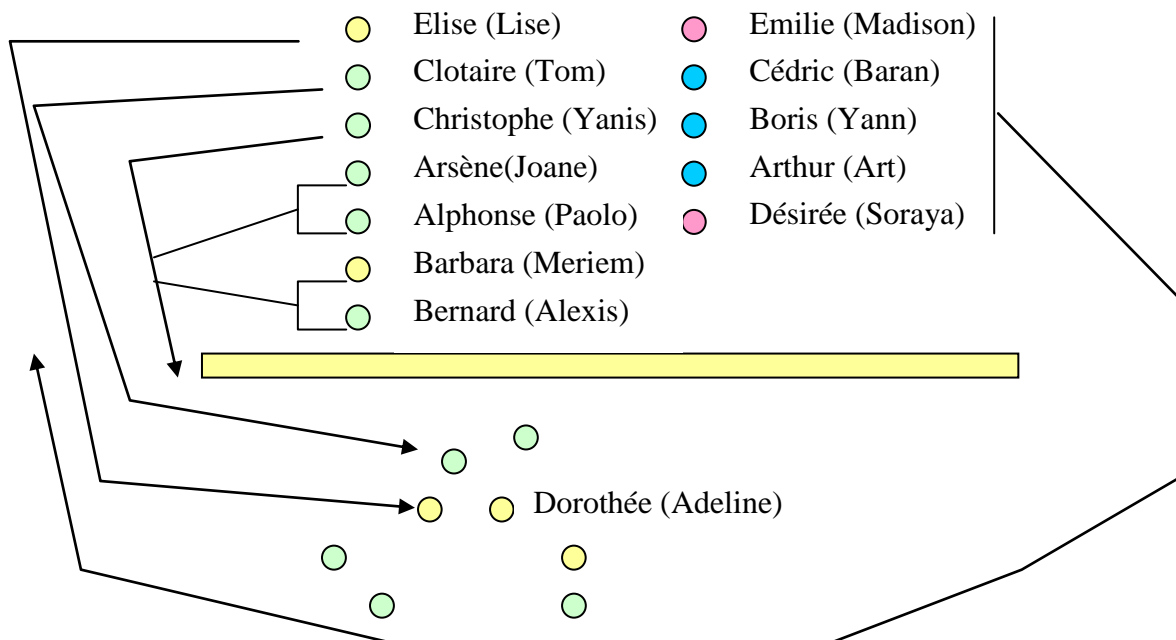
Elise (Lise)
Clotaire (Tom)
Christophe (Yanis)
Arsène(Joane)
Alphonse (Paolo)
Barbara (Meriem)
Bernard (Alexis)

Emilie (Madison)
Cédric (Baran)
Boris (Yann)
Arthur (Art)
Désirée (Soraya)

Dorothée (Adeline)